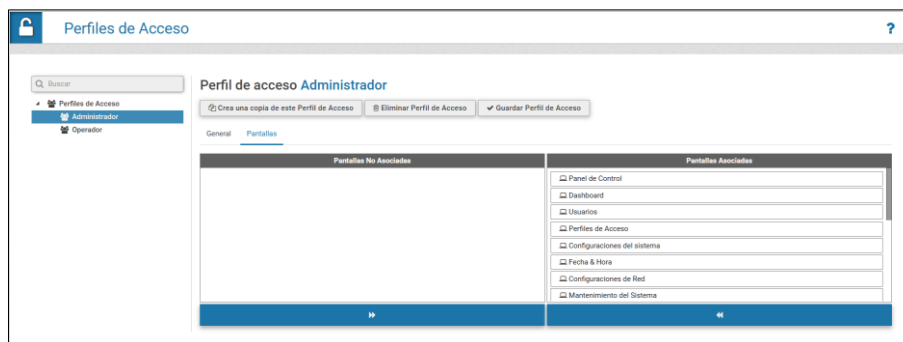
Perfiles de Acceso

?

Buscar

Perfiles de Acceso

Administrador

Operador

Perfil de acceso Administrador

Crea una copia de este Perfil de Acceso

Eliminar Perfil de Acceso

Guardar Perfil de Acceso

General

Pantallas

| Pantallas No Asociadas | Pantallas Asociadas |
|---|---|
| | Panel de Control |
| | Dashboard |
| | Usuarios |
| | Perfiles de Acceso |
| | Configuraciones del sistema |
| | Fecha & Hora |
| | Configuraciones de Red |
| | Mantenimiento del Sistema |

»

«